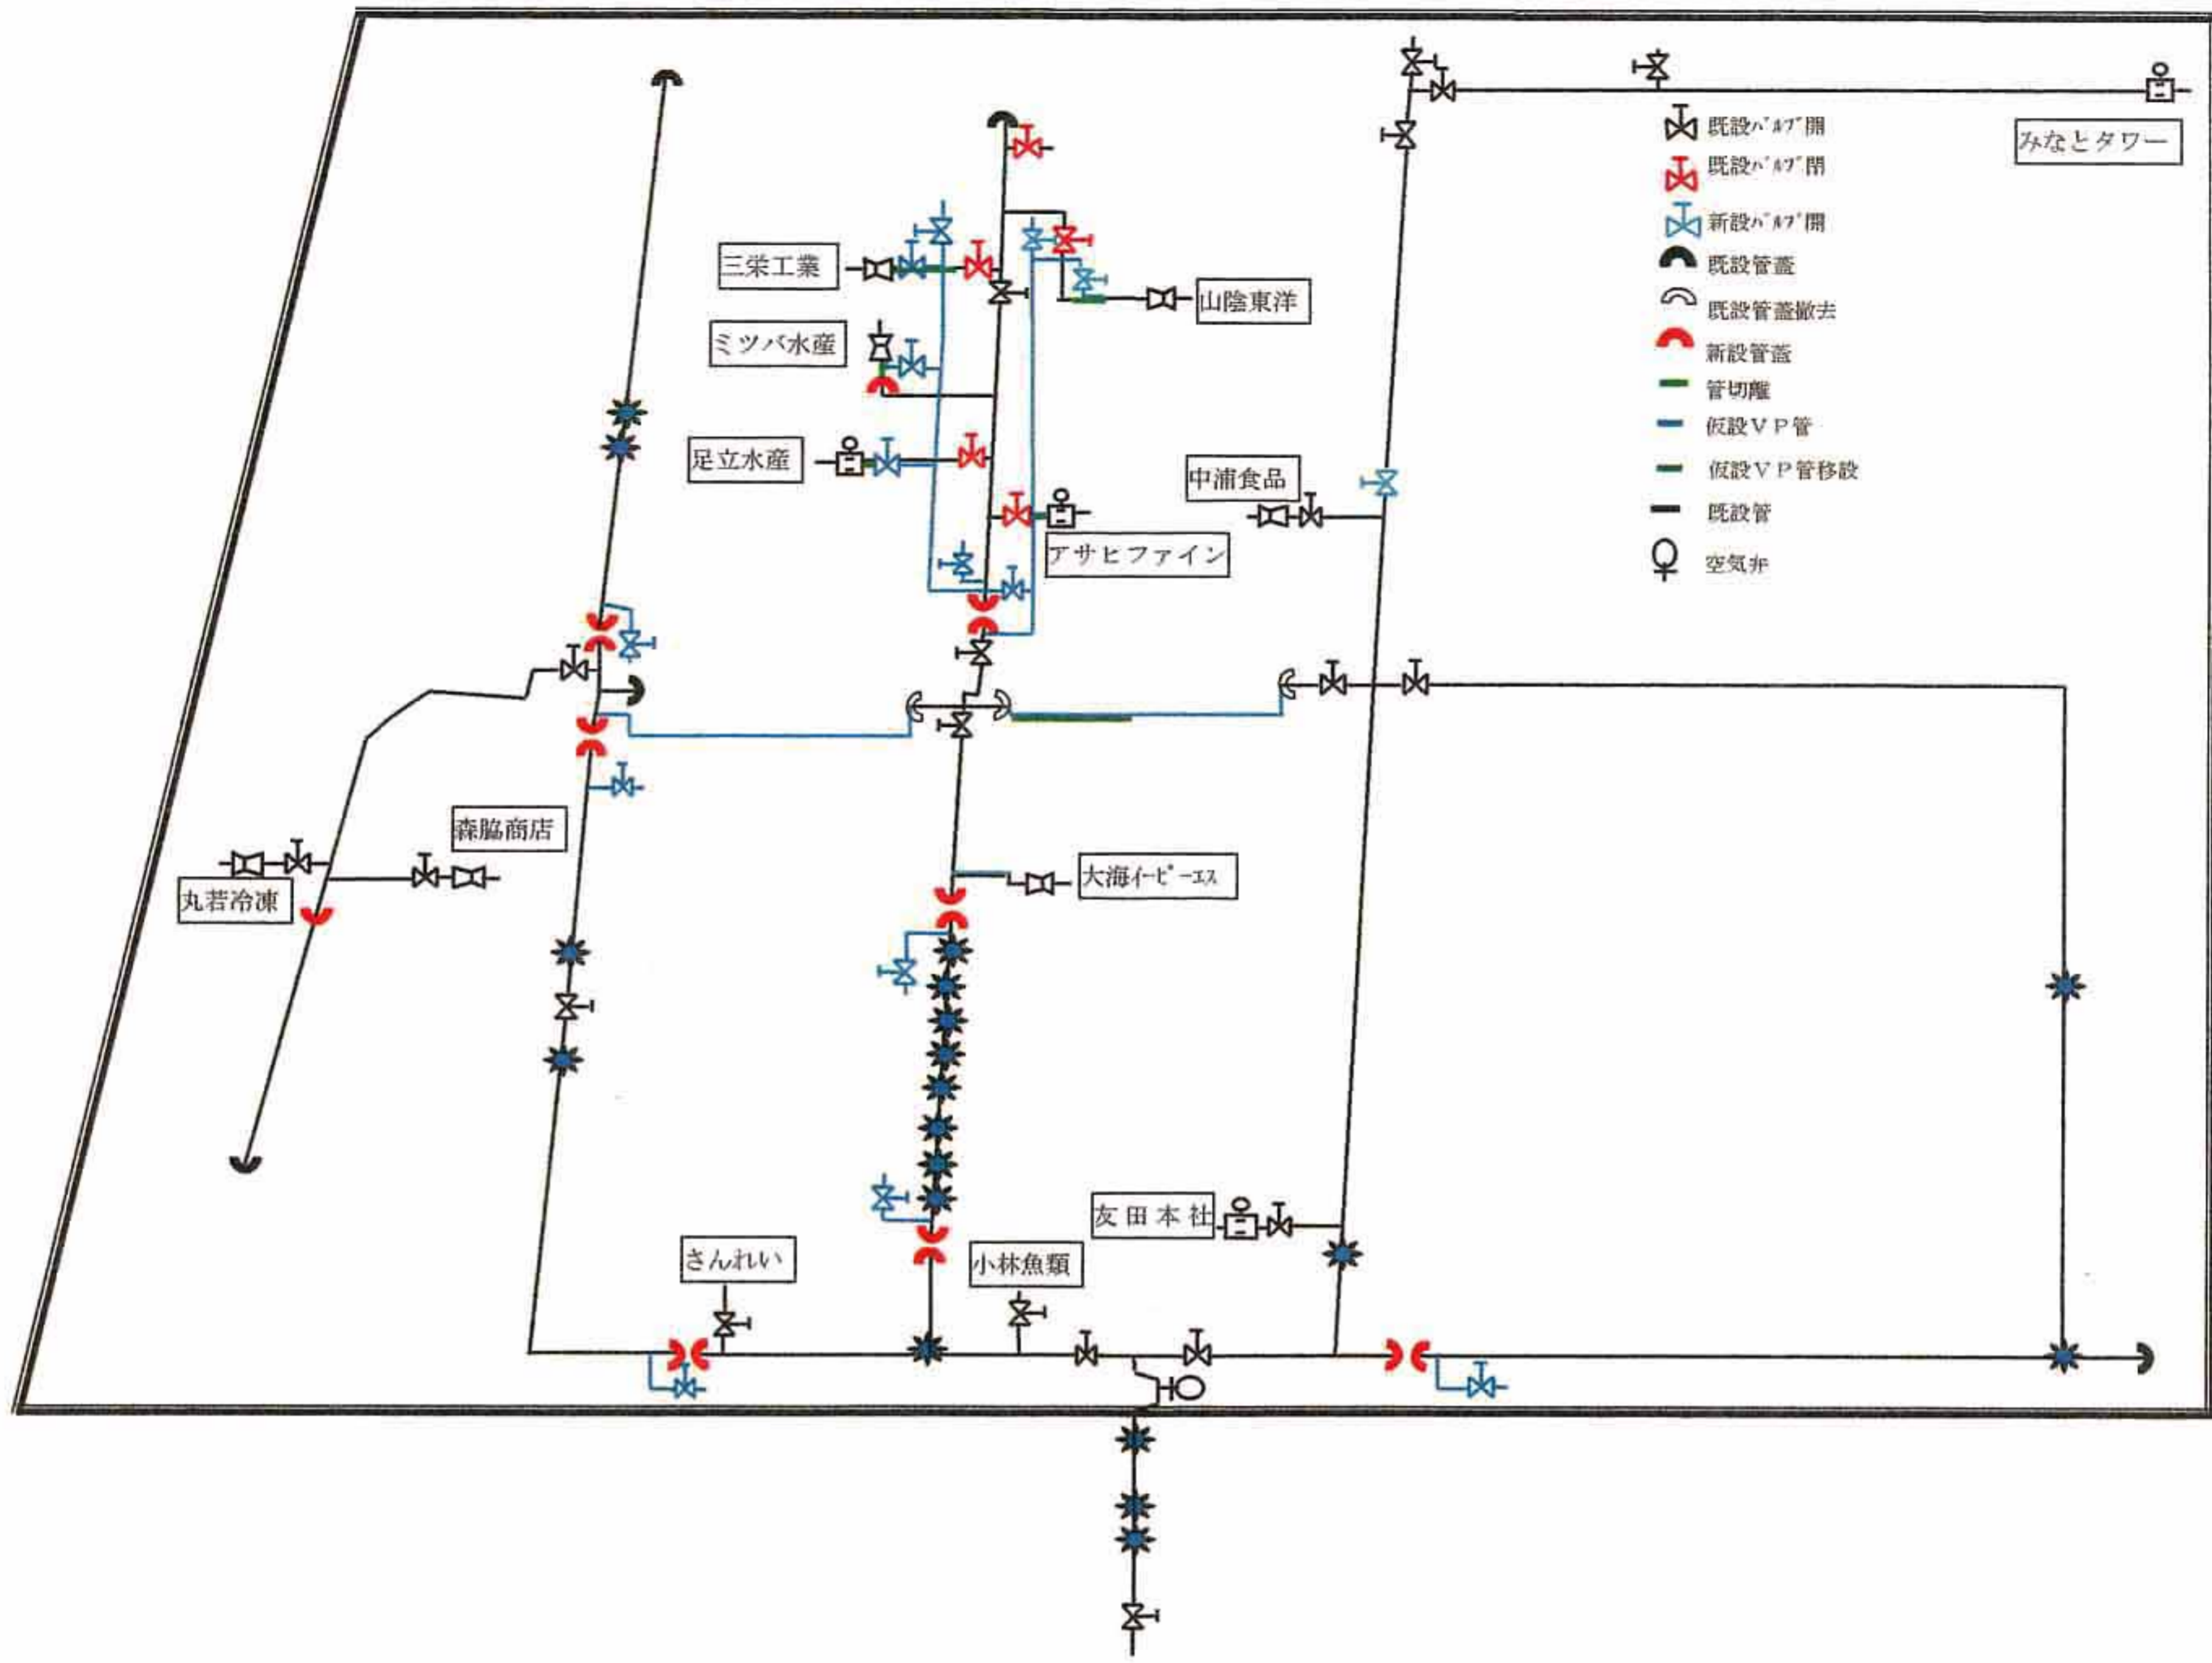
既設ﾊﾞﾙﾌﾞ開
既設ﾊﾞﾙﾌﾞ閉
新設ﾊﾞﾙﾌﾞ開
既設管蓋
既設管蓋撤去
新設管蓋
管切離
仮設ＶＰ管
仮設ＶＰ管移設
既設管
空気弁

みなとタワー
三栄工業
山陰東洋
ミツバ水産
足立水産
中浦食品
アサヒファイン
森脇商店
丸若冷凍
大海ｲｰﾋﾟｰｴｽ
友田本社
さんれい
小林魚類